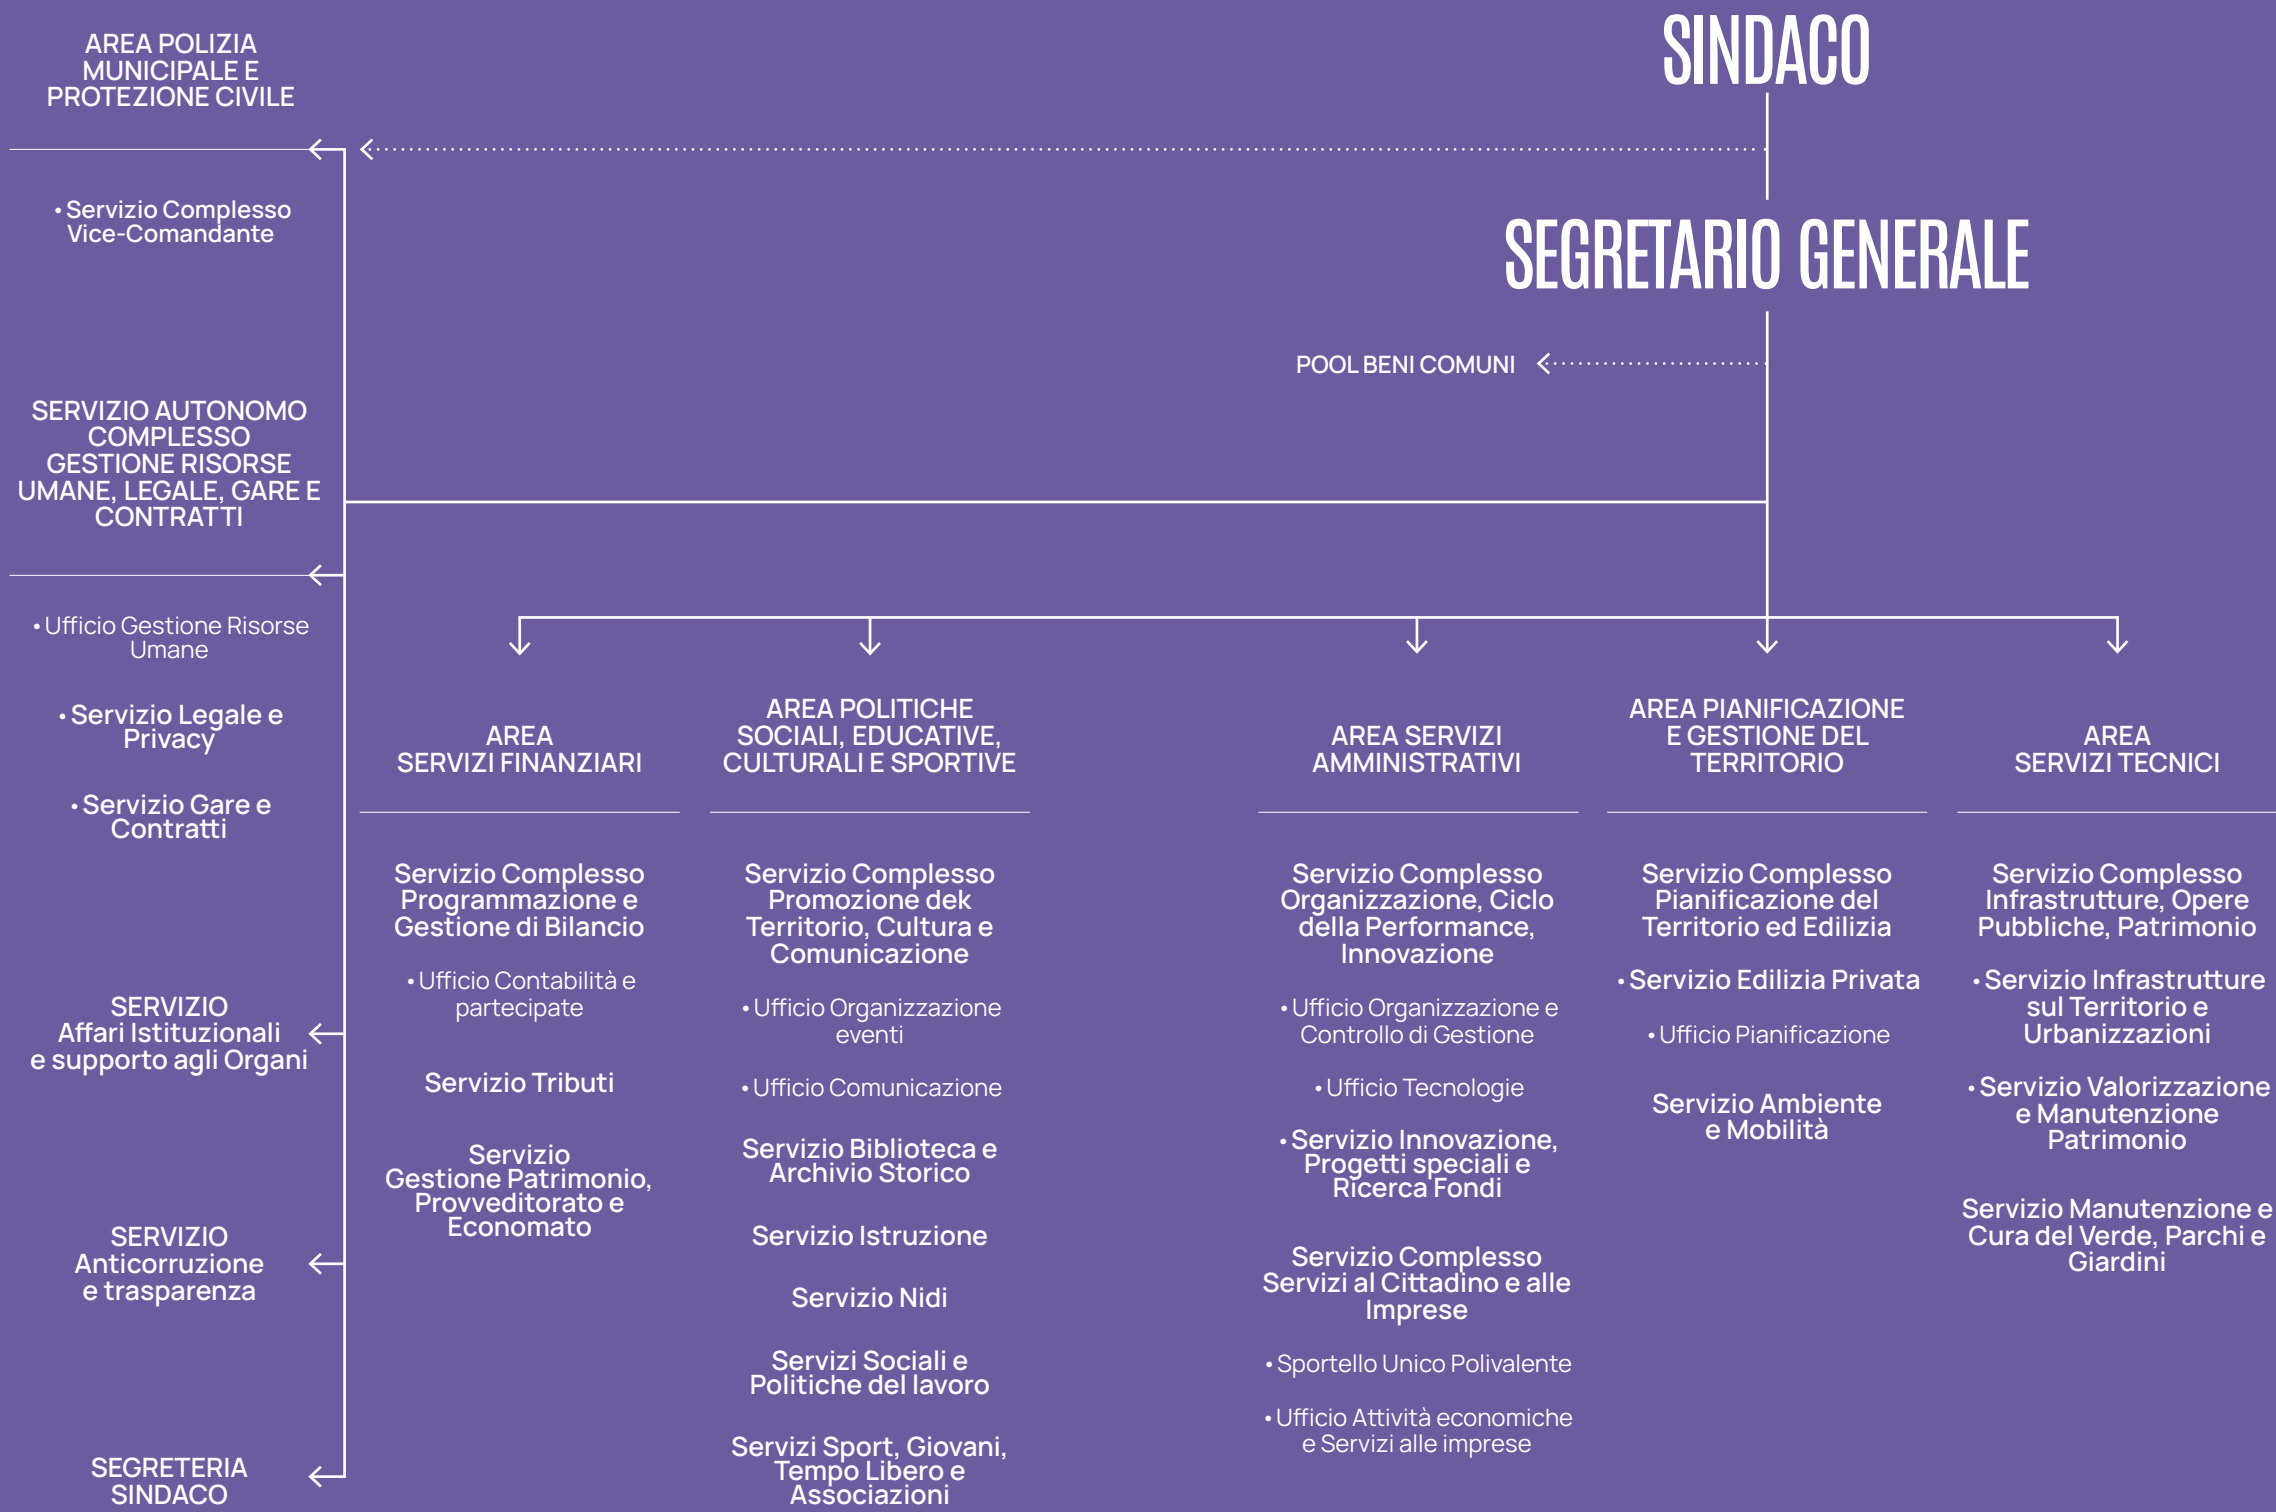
SINDACO

SEGRETARIO GENERALE

POOL BENI COMUNI

AREA POLIZIA MUNICIPALE E PROTEZIONE CIVILE

• Servizio Complesso Vice-Comandante

SERVIZIO AUTONOMO COMPLESSO GESTIONE RISORSE UMANE, LEGALE, GARE E CONTRATTI

• Ufficio Gestione Risorse Umane

• Servizio Legale e Privacy

• Servizio Gare e Contratti

SERVIZIO Affari Istituzionali e supporto agli Organi

SERVIZIO Anticorruzione e trasparenza

SEGRETERIA SINDACO

AREA SERVIZI FINANZIARI

Servizio Complesso Programmazione e Gestione di Bilancio

• Ufficio Contabilità e partecipate

Servizio Tributi

Servizio Gestione Patrimonio, Provveditorato e Economato

AREA POLITICHE SOCIALI, EDUCATIVE, CULTURALI E SPORTIVE

Servizio Complesso Promozione dek Territorio, Cultura e Comunicazione

• Ufficio Organizzazione eventi

• Ufficio Comunicazione

Servizio Biblioteca e Archivio Storico

Servizio Istruzione

Servizio Nidi

Servizi Sociali e Politiche del lavoro

Servizi Sport, Giovani, Tempo Libero e Associazioni

AREA SERVIZI AMMINISTRATIVI

Servizio Complesso Organizzazione, Ciclo della Performance, Innovazione

• Ufficio Organizzazione e Controllo di Gestione

• Ufficio Tecnologie

• Servizio Innovazione, Progetti speciali e Ricerca Fondi

Servizio Complesso Servizi al Cittadino e alle Imprese

• Sportello Unico Polivalente

• Ufficio Attività economiche e Servizi alle imprese

AREA PIANIFICAZIONE E GESTIONE DEL TERRITORIO

Servizio Complesso Pianificazione del Territorio ed Edilizia

• Servizio Edilizia Privata

• Ufficio Pianificazione

Servizio Ambiente e Mobilità

AREA SERVIZI TECNICI

Servizio Complesso Infrastrutture, Opere Pubbliche, Patrimonio

• Servizio Infrastrutture sul Territorio e Urbanizzazioni

• Servizio Valorizzazione e Manutenzione Patrimonio

Servizio Manutenzione e Cura del Verde, Parchi e Giardini